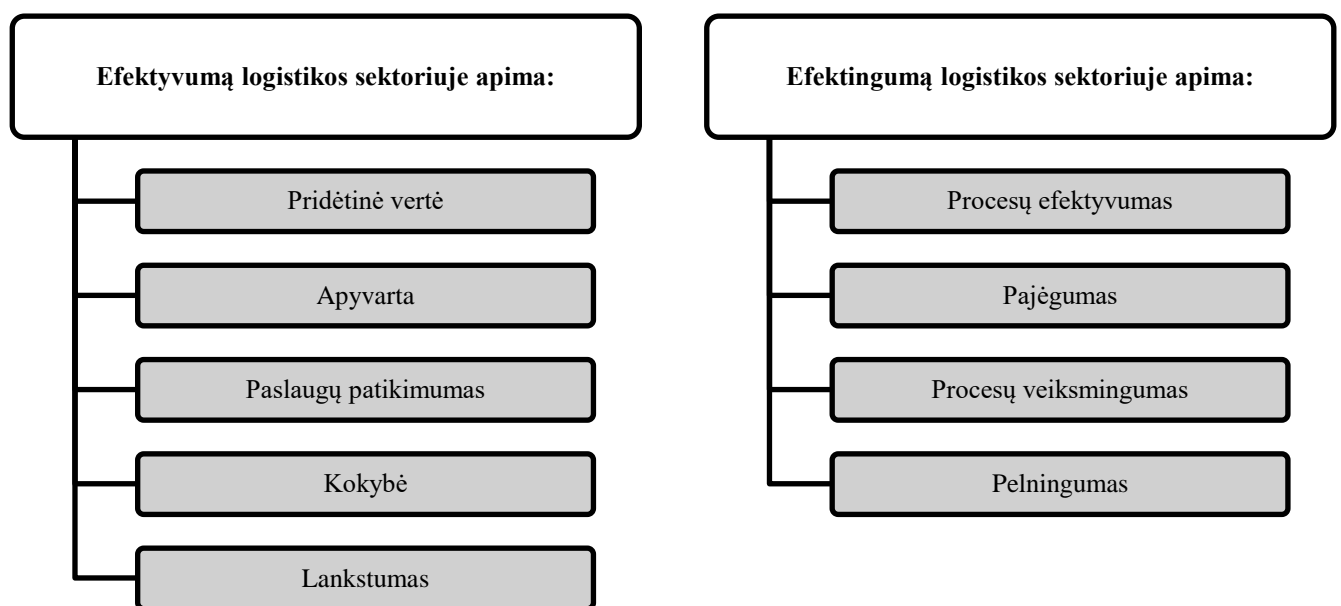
**Efektyvumą logistikos sektoriuje apima:**

Pridėtinė vertė

Apyvarta

Paslaugų patikimumas

Kokybė

Lankstumas

**Efektingumą logistikos sektoriuje apima:**

Procesų efektyvumas

Pajėgumas

Procesų veiksmingumas

Pelningumas